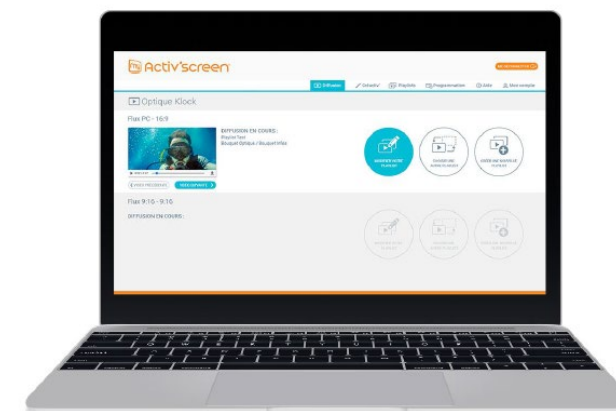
Activ'screen

Diffuser
Créatis'
Playlists
Programmation
Aide
Mon compte

Optique Klock

Flux PC - 16:9

DIFFUSION EN COURS :
Playlist fixe
Bouquet Optique / Bouquet Inbox

MODIFIER VOTRE PLAYLIST

CHOISIR UNE AUTRE PLAYLIST

CRÉER UNE NOUVELLE PLAYLIST

Flux 9:16 - 9:16

DIFFUSION EN COURS :